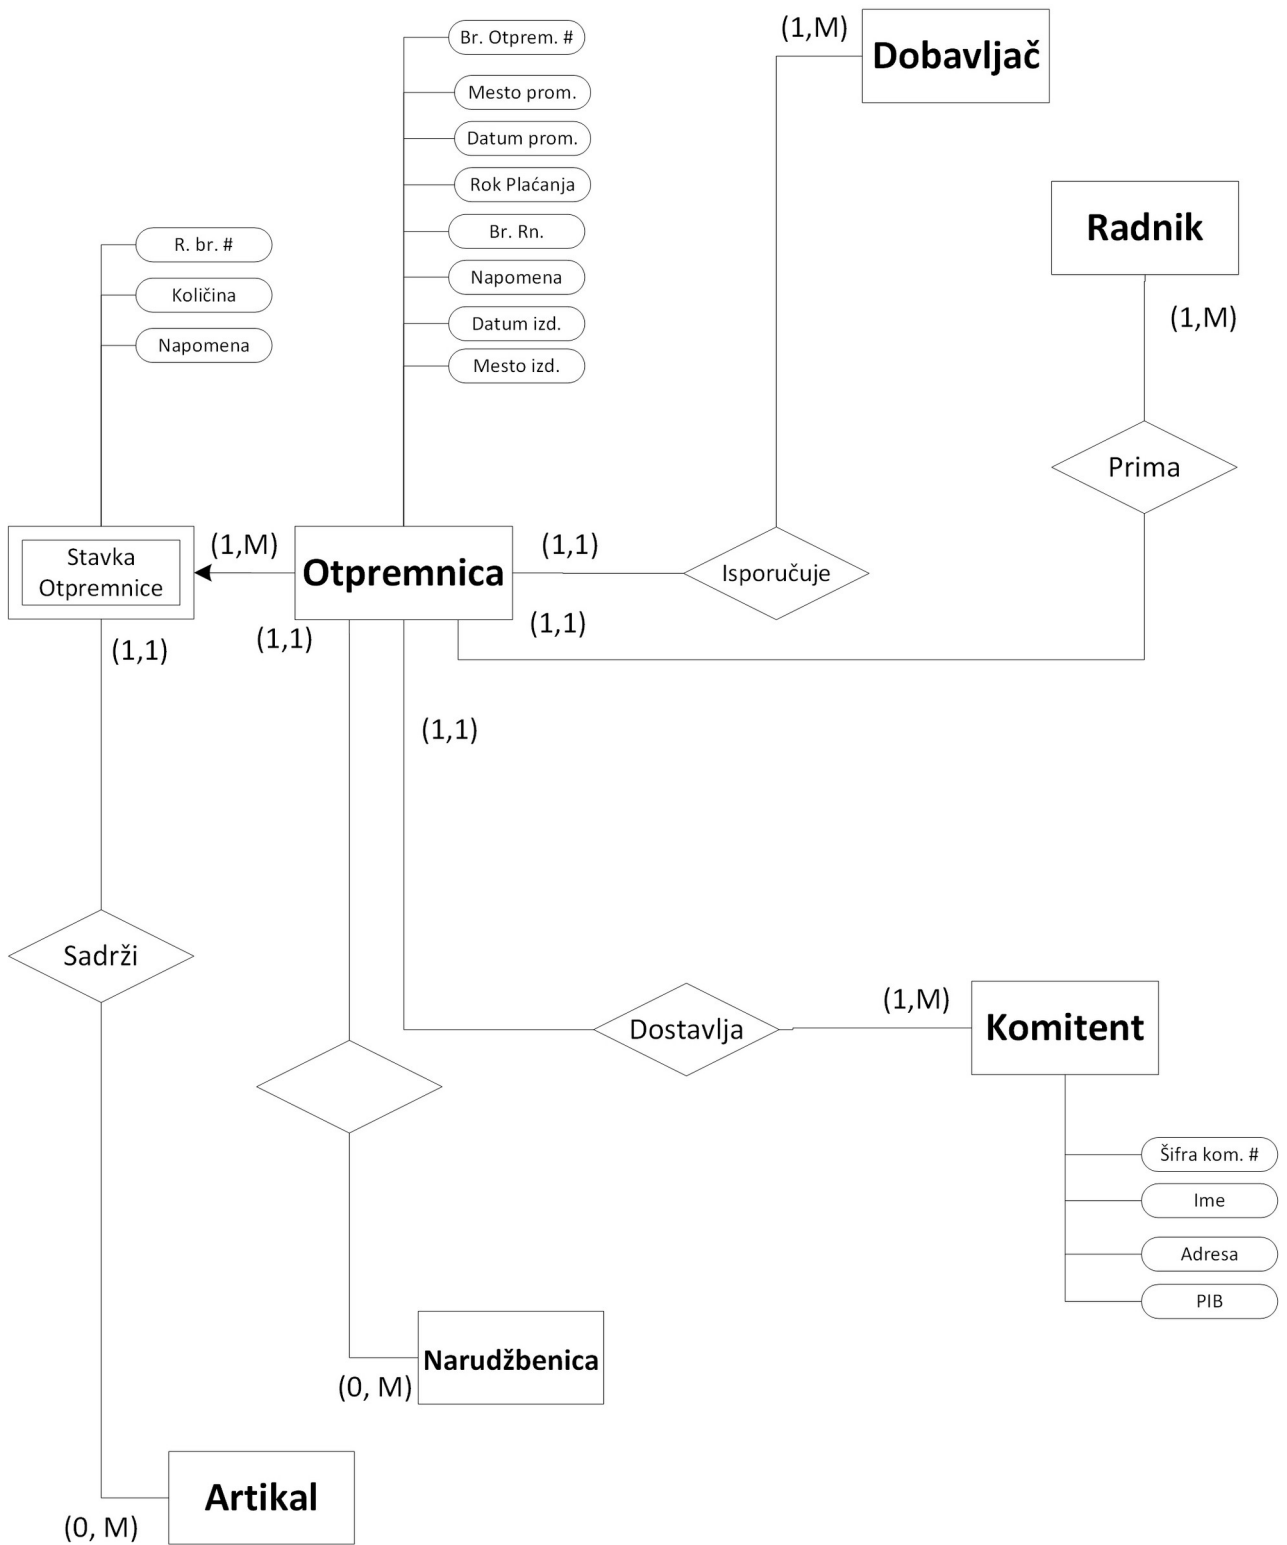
Br. Otprem. #
Mesto prom.
Datum prom.
Rok Plaćanja
Br. Rn.
Napomena
Datum izd.
Mesto izd.

(1,M)
Dobavljač

Radnik
(1,M)
Prima

R. br. #
Količina
Napomena

Stavka Otpremnice
(1,M)
Otpremnica
(1,1)
Isporučuje
(1,1)
(1,1)
(1,1)
(1,1)

Sadrži
(1,M)
Dostavlja
Komitent

Šifra kom. #
Ime
Adresa
PIB

Narudžbenica
(0, M)

Artikal
(0, M)